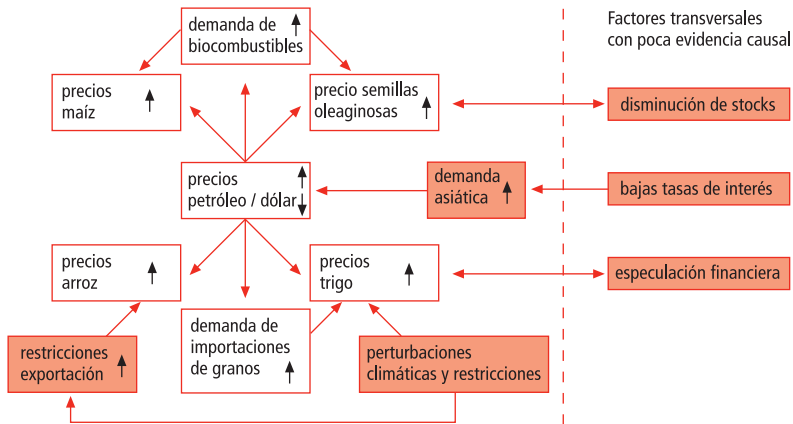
demanda de biocombustibles ↑

precios maíz ↑

precio semillas oleaginosas ↑

Factores transversales con poca evidencia causal

disminución de stocks

precios petróleo / dólar ↕

demanda asiática ↑

bajas tasas de interés

precios arroz ↑

precios trigo ↑

especulación financiera

demanda de importaciones de granos ↑

restricciones exportación ↑

perturbaciones climáticas y restricciones